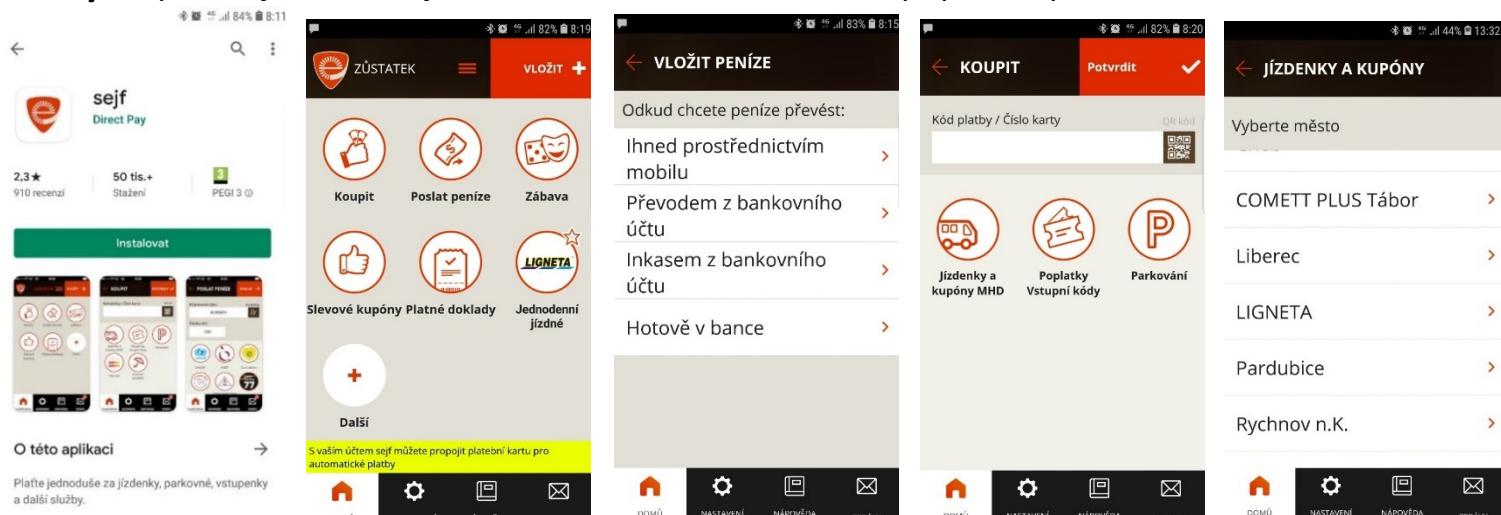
84% 8:11

sejf
Direct Pay

2,3★
910 recenzí

50 tis.+
Stažení

3
PEGI 3

Instalovat

O této aplikaci

Plaťte jednoduše za jízdenky, parkovné, vstupenky a další služby.

82% 8:19

ZŮSTATEK

VLOŽIT +

Koupit

Poslat peníze

Zábava

Slevové kupóny

Platné doklady

LIGNETA

Jednodenní jízdné

Další

S vaším účtem sejf můžete propojit platební kartu pro automatické platby

83% 8:15

VLOŽIT PENÍZE

Odkud chcete peníze převést:

Ihned prostřednictvím mobilu

Převodem z bankovního účtu

Inkasem z bankovního účtu

Hotově v bance

82% 8:20

KOUPIT

Potvrdit

Kód platby / Číslo karty

QR kód

Jízdenky a kupóny MHD

Poplatky Vstupní kódy

Parkování

DOMŮ

NASTAVENÍ

NÁPOVĚDA

44% 13:32

JÍZDENKY A KUPÓNY

Vyberte město

COMETT PLUS Tábor

Liberec

LIGNETA

Pardubice

Rychnov n.K.

DOMŮ

NASTAVENÍ

NÁPOVĚDA